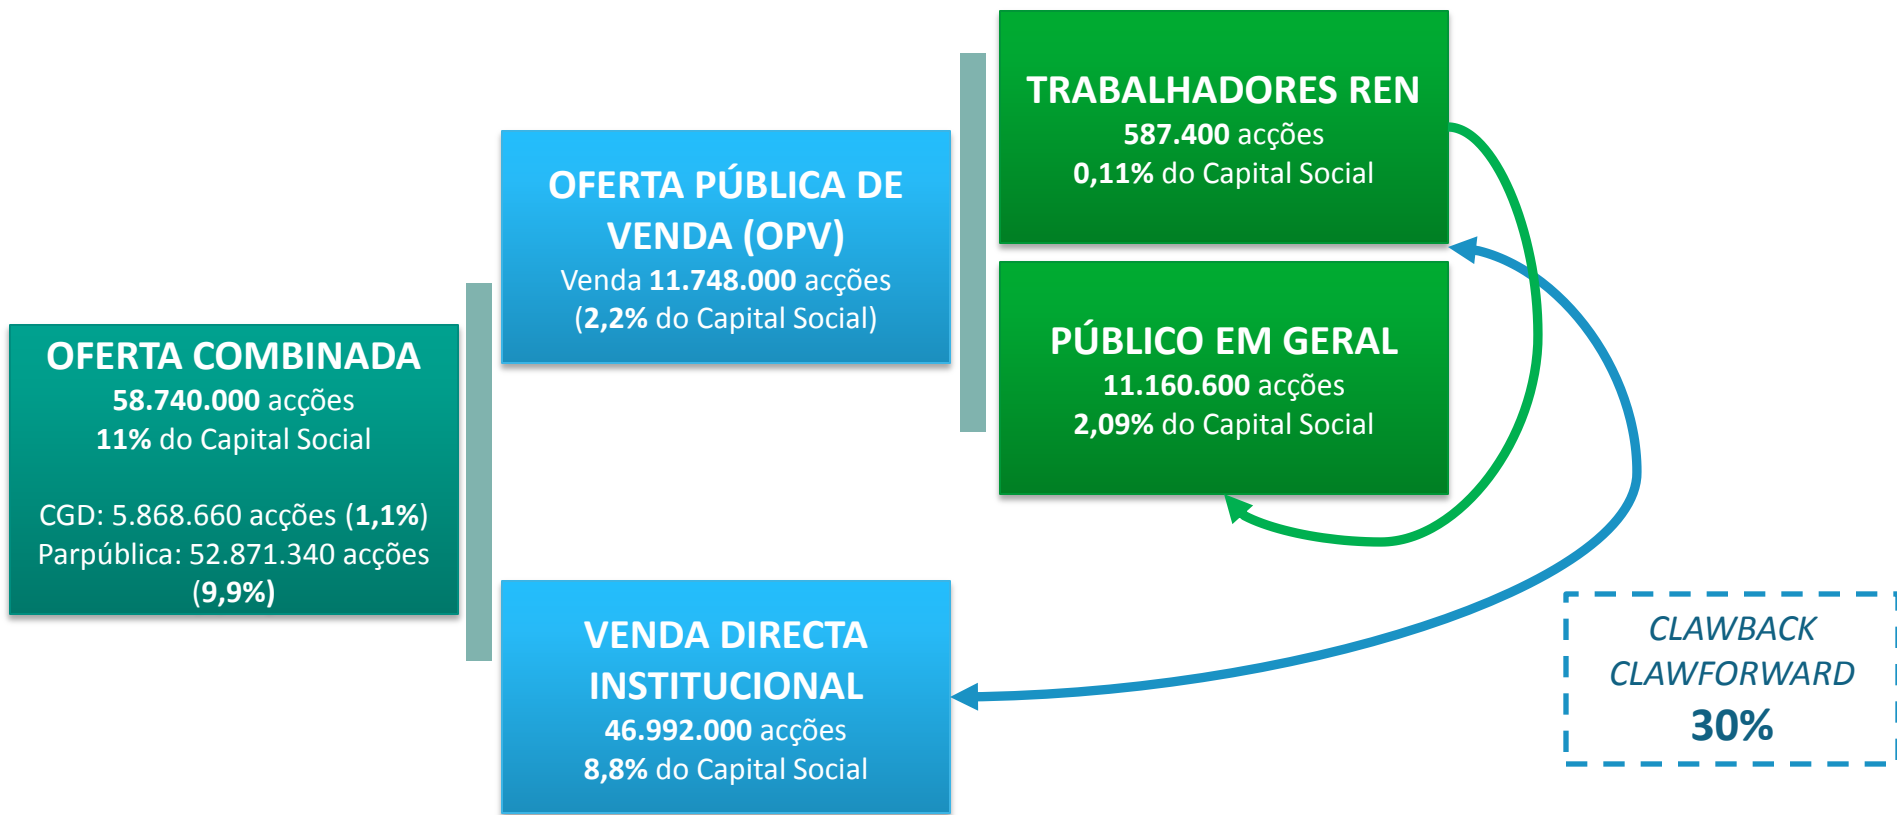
OFERTA COMBINADA
58.740.000 acções
11% do Capital Social

CGD: 5.868.660 acções (1,1%)
Parpública: 52.871.340 acções (9,9%)

OFERTA PÚBLICA DE VENDA (OPV)
Venda 11.748.000 acções
(2,2% do Capital Social)

TRABALHADORES REN
587.400 acções
0,11% do Capital Social

PÚBLICO EM GERAL
11.160.600 acções
2,09% do Capital Social

VENDA DIRECTA INSTITUCIONAL
46.992.000 acções
8,8% do Capital Social

CLAWBACK
CLAWFORWARD
30%